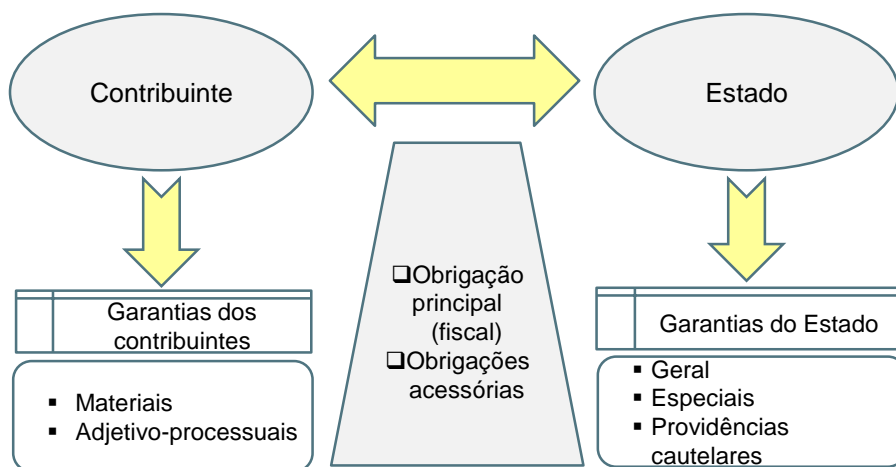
Contribuinte

Estado

Garantias dos contribuintes

▪ Materiais
▪ Adjetivo-processuais

❑Obrigação principal (fiscal)
❑Obrigações acessórias

Garantias do Estado

▪ Geral
▪ Especiais
▪ Providências cautelares